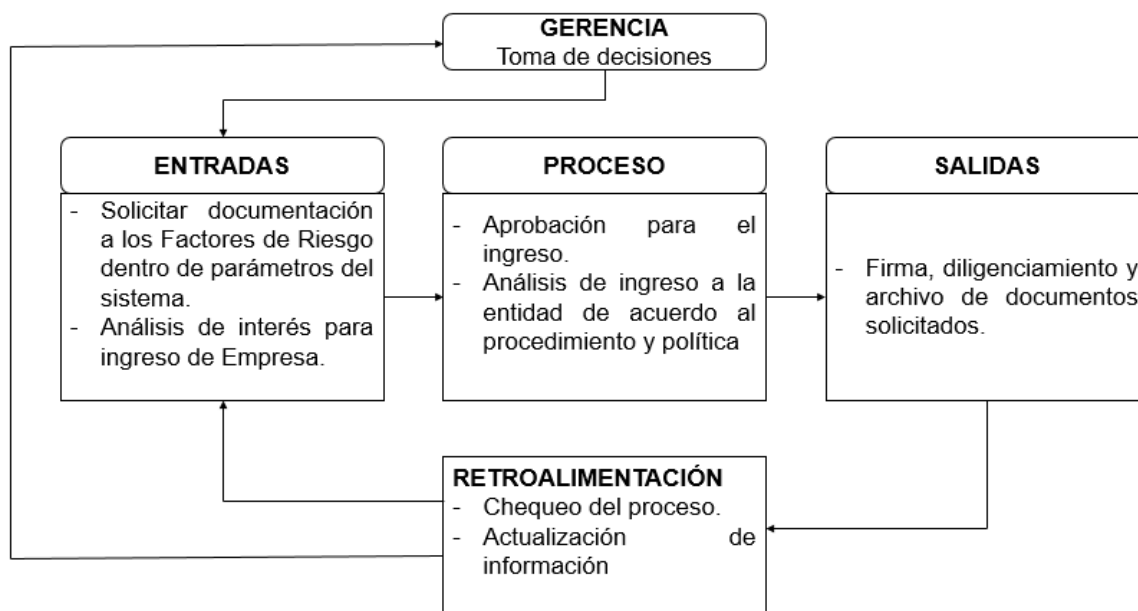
GERENCIA
Toma de decisiones

ENTRADAS

- Solicitar documentación a los Factores de Riesgo dentro de parámetros del sistema.
- Análisis de interés para ingreso de Empresa.

PROCESO

- Aprobación para el ingreso.
- Análisis de ingreso a la entidad de acuerdo al procedimiento y política

SALIDAS

- Firma, diligenciamiento y archivo de documentos solicitados.

RETROALIMENTACIÓN
- Chequeo del proceso.
- Actualización de información